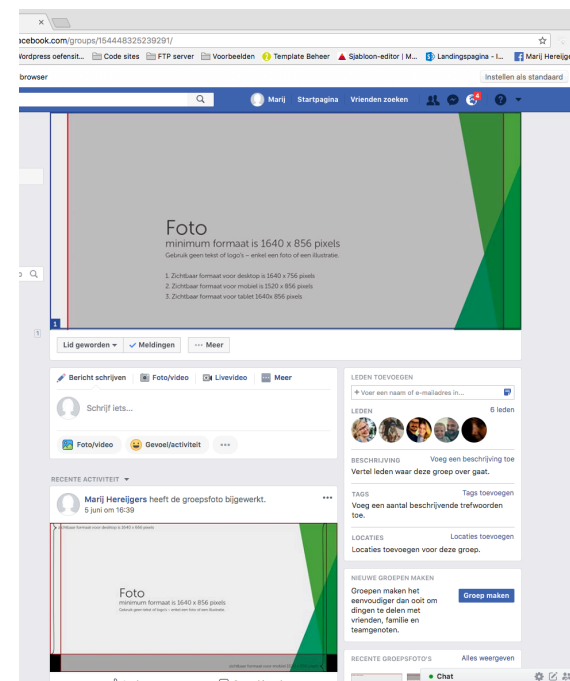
acebook.com/groups/154448325239291/

Vordpress oefensit... Code sites FTP server Voorbeelden Template Beheer Sjabloon-editor | M... Landingspagina - l... Marij Hereijgers

browser
Instellen als standaard

Marij Startpagina Vrienden zoeken 4

Foto
minimum formaat is 1640 x 856 pixels
Gebruik geen tekst of logo's – enkel een foto of een illustratie.

1. Zichtbaar formaat voor desktop is 1640 x 756 pixels
2. Zichtbaar formaat voor mobiel is 1520 x 856 pixels
3. Zichtbaar formaat voor tablet 1640x 856 pixels

1

Lid geworden ▾ ✓ Meldingen ··· Meer

Bericht schrijven Foto/video Livevideo Meer

Schrijf iets...

Foto/video Gevoel/activiteit ···

RECENTE ACTIVITEIT ▾

Marij Hereijgers heeft de groepsfoto bijgewerkt.
5 juni om 16:39

Zichtbaar formaat voor desktop is 1640 x 856 pixels

Foto
minimum formaat is 1640 x 856 pixels
Gebruik geen tekst of logo's – enkel een foto of een illustratie.

LEDEN TOEVOEGEN
+ Voer een naam of e-mailadres in...

LEDEN 6 leden

BESCHRIJVING Voeg een beschrijving toe
Vertel leden waar deze groep over gaat.

TAGS Tags toevoegen
Voeg een aantal beschrijvende trefwoorden toe.

LOCATIES Locaties toevoegen
Locaties toevoegen voor deze groep.

NIEUWE GROEPEN MAKEN
Groepen maken het eenvoudiger dan ooit om dingen te delen met vrienden, familie en teamgenoten.
Groep maken

RECENTE GROEPSFOTO'S Alles weergeven

Chat